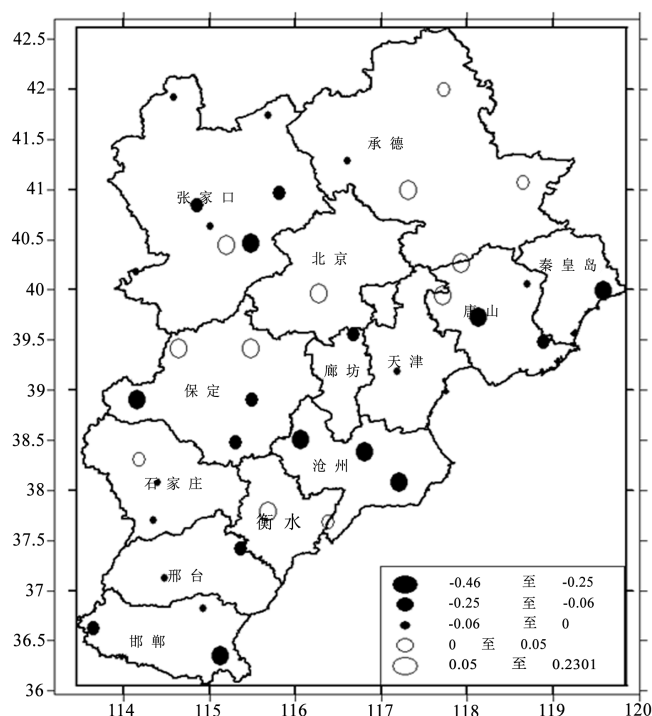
42.5
42
41.5
41
40.5
40
39.5
39
38.5
38
37.5
37
36.5
36

承德
张家口
北京
秦皇岛
唐山
廊坊
天津
保定
沧州
石家庄
衡水
邢台
邯郸

-0.46 至 -0.25
-0.25 至 -0.06
-0.06 至 0
0 至 0.05
0.05 至 0.2301

114
115
116
117
118
119
120